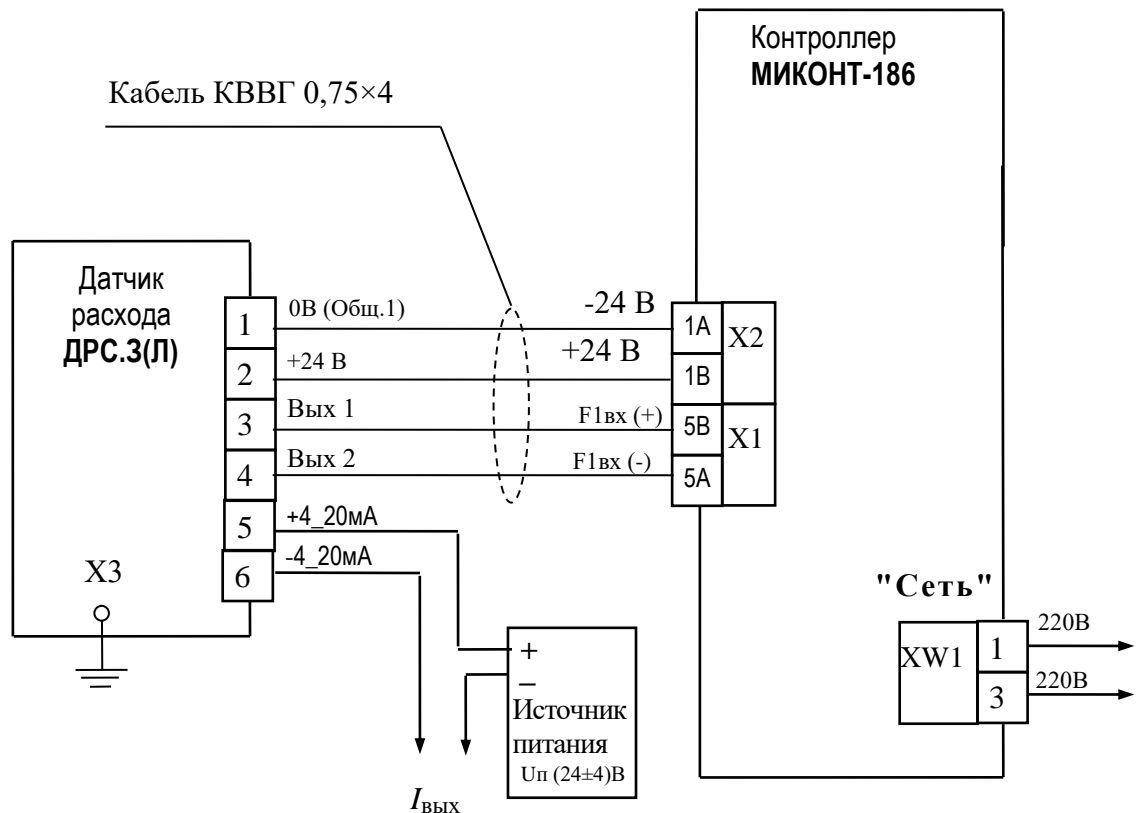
Контроллер
МИКОНТ-186

Кабель КВВГ 0,75×4

Датчик
расхода
ДРС.3(Л)

1
0В (Общ.1)
2
+24 В
3
Вых 1
4
Вых 2
5
+4_20мА
6
-4_20мА

X3

-24 В
+24 В
1A
1B
X2
F1вх (+)
5B
F1вх (-)
5A
X1

"Сеть"
XW1
1
220В
3
220В

+
–
Источник
питания
Uп (24±4)В

$I_{\text{вых}}$